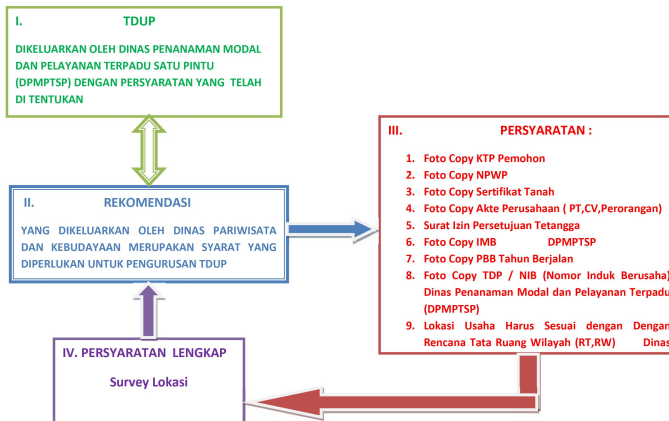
I. TDUP

DIKELUARKAN OLEH DINAS PENANAMAN MODAL DAN PELAYANAN TERPADU SATU PINTU (DPMPTSP) DENGAN PERSYARATAN YANG TELAH DI TENTUKAN

II. REKOMENDASI

YANG DIKELUARKAN OLEH DINAS PARIWISATA DAN KEBUDAYAAN MERUPAKAN SYARAT YANG DIPERLUKAN UNTUK PENGURUSAN TDUP

III. PERSYARATAN :

1. Foto Copy KTP Pemohon
2. Foto Copy NPWP
3. Foto Copy Sertifikat Tanah
4. Foto Copy Akte Perusahaan ( PT,CV,Perorangan)
5. Surat Izin Persetujuan Tetangga
6. Foto Copy IMB DPMPTSP
7. Foto Copy PBB Tahun Berjalan
8. Foto Copy TDP / NIB (Nomor Induk Berusaha) Dinas Penanaman Modal dan Pelayanan Terpadu (DPMPTSP)
9. Lokasi Usaha Harus Sesuai dengan Dengan Rencana Tata Ruang Wilayah (RT,RW) Dinas

IV. PERSYARATAN LENGKAP

Survey Lokasi